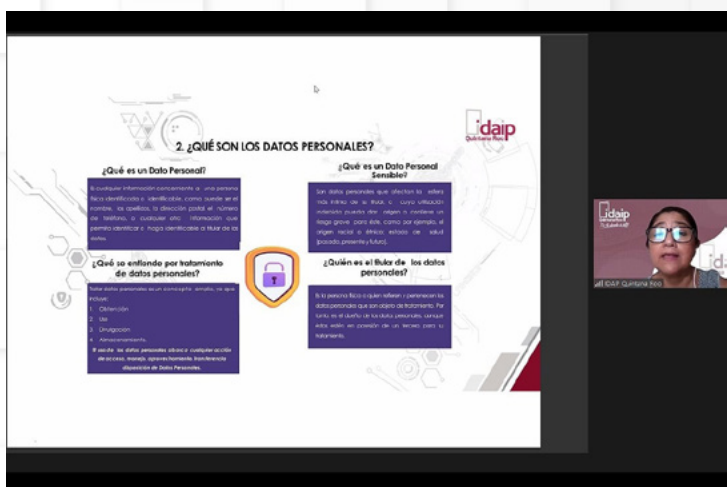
idaip
Quintana Roo

2. ¿QUÉ SON LOS DATOS PERSONALES?

¿Qué es un Dato Personal?

Es cualquier información concerniente a una persona física identificada o identificable, como puede ser el nombre, los apellidos, la dirección postal, el número de teléfono, o cualquier otra información que permita identificar o haga identificable al titular de los datos.

¿Qué se entiende por tratamiento de datos personales?

Todas datos personales es un concepto amplio, ya que incluye:
1. Obtención
2. Uso
3. Divulgación
4. Almacenamiento.
El uso de los datos personales abarca cualquier acción de acceso, manejo, aprovechamiento, transferencia o disposición de Datos Personales.

¿Qué es un Dato Personal Sensible?

Son datos personales que afectan la esfera más íntima de su titular, o cuya utilización indebida pueda dar origen a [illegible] o conlleve un riesgo grave para éste, como por ejemplo, el origen racial o étnico, estado de salud (pasado, presente y futuro).

¿Quién es el titular de los datos personales?

Es la persona física a quien refieren o pertenecen los datos personales que son objeto de tratamiento. Por tanto es el dueño de los datos personales, aunque éstos estén en posesión de un tercero para su tratamiento.

idaip
IDAIP Quintana Roo